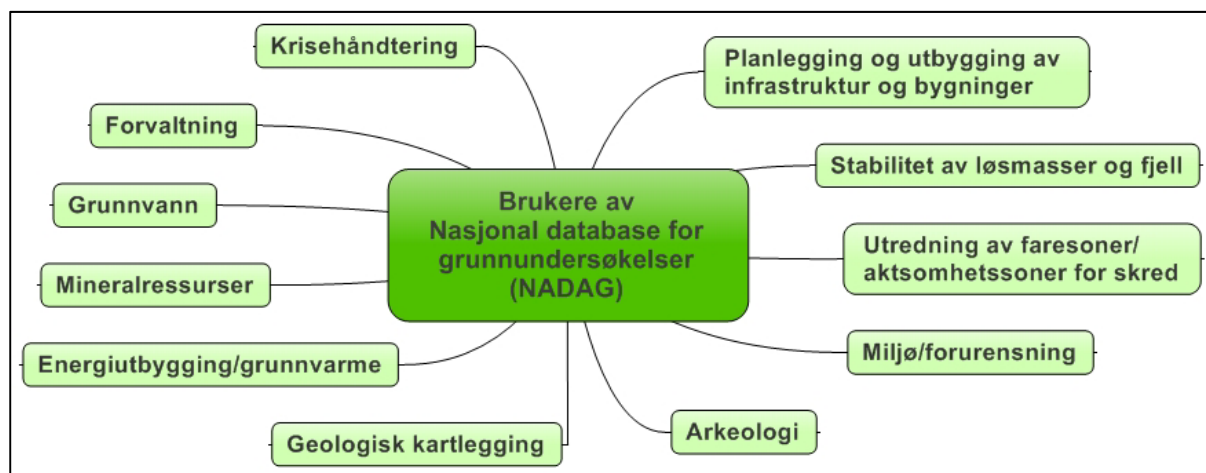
Brukere av
Nasjonal database for
grunnundersøkelser
(NADAG)

Krisehåndtering

Forvaltning

Grunnvann

Mineralressurser

Energiutbygging/grunnvarme

Geologisk kartlegging

Planlegging og utbygging av infrastruktur og bygninger

Stabilitet av løsmasser og fjell

Utredning av faresoner/ aktsomhetssoner for skred

Miljø/forurensning

Arkeologi